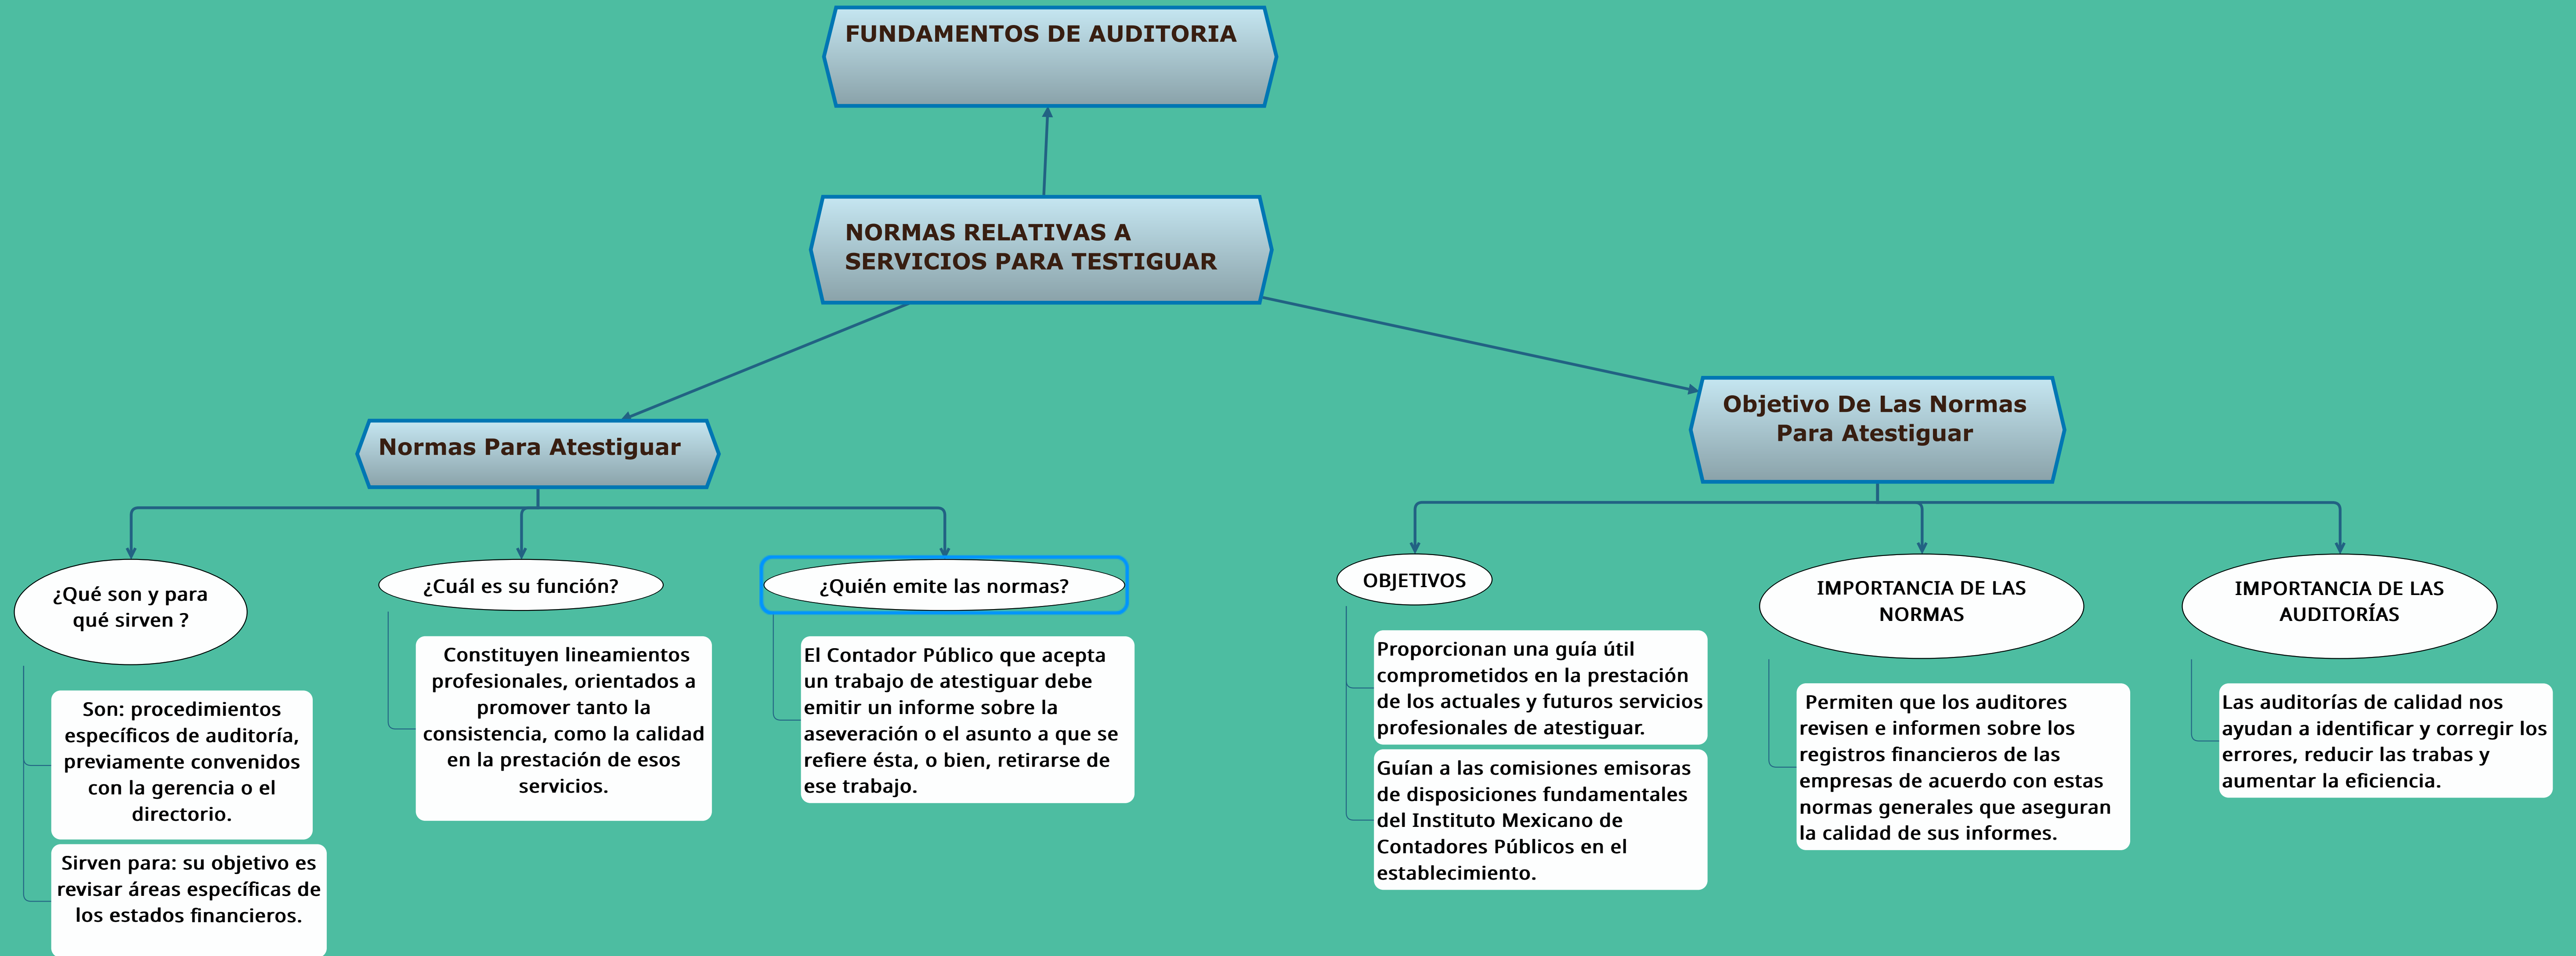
FUNDAMENTOS DE AUDITORIA

NORMAS RELATIVAS A SERVICIOS PARA TESTIGUAR

Normas Para Atestiguar

¿Qué son y para qué sirven ?

Son: procedimientos específicos de auditoría, previamente convenidos con la gerencia o el directorio.

Sirven para: su objetivo es revisar áreas específicas de los estados financieros.

¿Cuál es su función?

Constituyen lineamientos profesionales, orientados a promover tanto la consistencia, como la calidad en la prestación de esos servicios.

¿Quién emite las normas?

El Contador Público que acepta un trabajo de atestiguar debe emitir un informe sobre la aseveración o el asunto a que se refiere ésta, o bien, retirarse de ese trabajo.

Objetivo De Las Normas Para Atestiguar

OBJETIVOS

Proporcionan una guía útil comprometidos en la prestación de los actuales y futuros servicios profesionales de atestiguar.

Guían a las comisiones emisoras de disposiciones fundamentales del Instituto Mexicano de Contadores Públicos en el establecimiento.

IMPORTANCIA DE LAS NORMAS

Permiten que los auditores revisen e informen sobre los registros financieros de las empresas de acuerdo con estas normas generales que aseguran la calidad de sus informes.

IMPORTANCIA DE LAS AUDITORÍAS

Las auditorías de calidad nos ayudan a identificar y corregir los errores, reducir las trabas y aumentar la eficiencia.